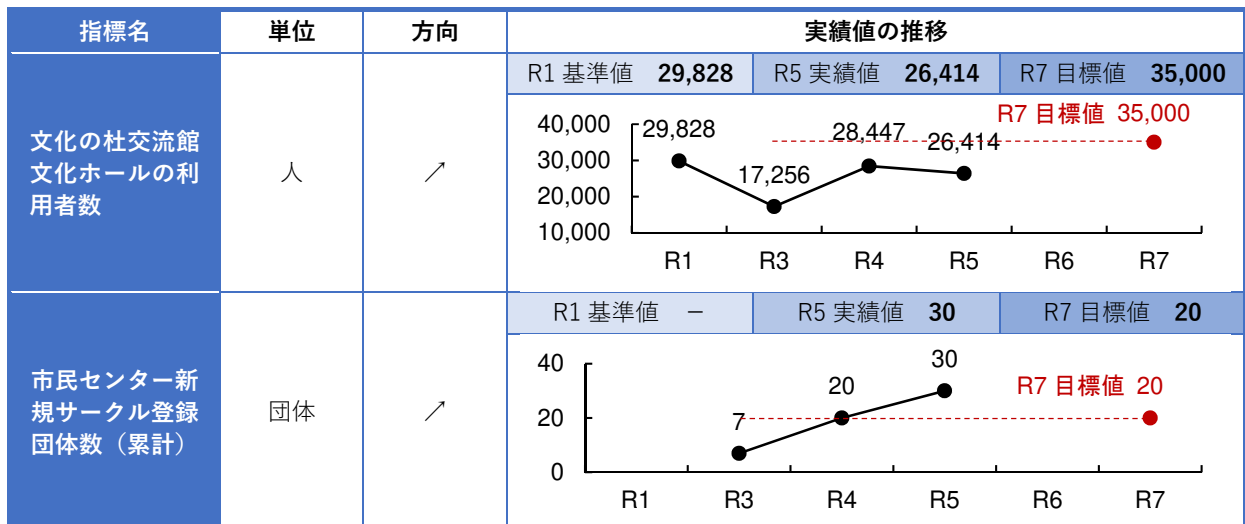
| 指標名 | 単位 | 方向 | 実績値の推移 |
|---|---|---|---|
| 文化の杜交流館文化ホールの利用者数 | 人 | ↗ | R1 基準値 **29,828** / R5 実績値 **26,414** / R7 目標値 **35,000** |
| 市民センター新規サークル登録団体数（累計） | 団体 | ↗ | R1 基準値 － / R5 実績値 **30** / R7 目標値 **20** |

R7 目標値 35,000
40,000
30,000
20,000
10,000
29,828
17,256
28,447
26,414
R1 R3 R4 R5 R6 R7

R7 目標値 20
40
20
0
7
20
30
R1 R3 R4 R5 R6 R7